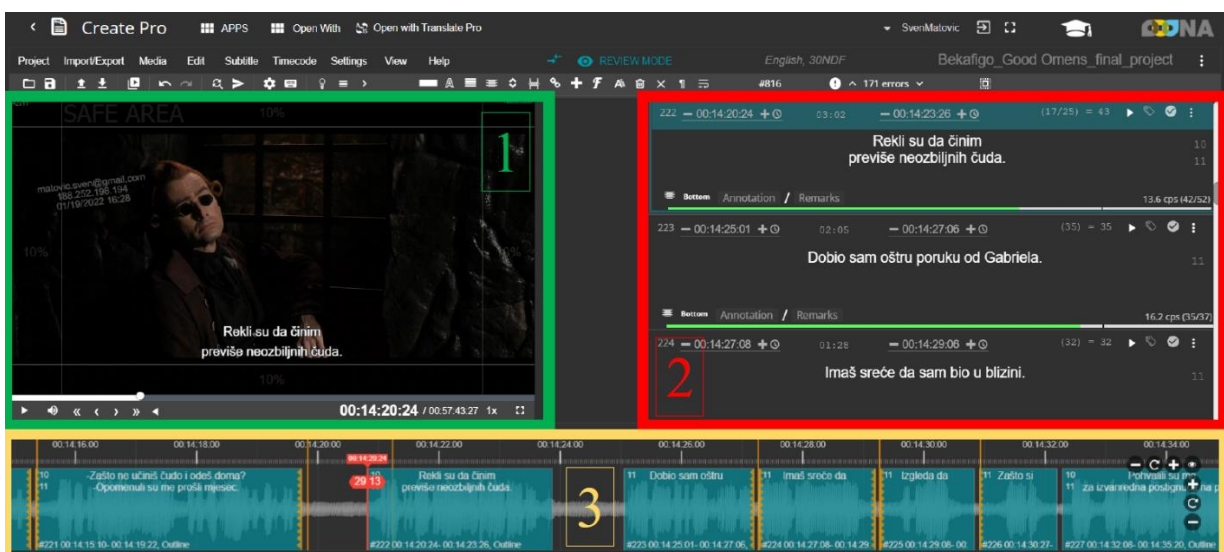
Create Pro APPS Open With Open with Translate Pro SvenMatovic OOONA

Project Import/Export Media Edit Subtitle Timecode Settings View Help REVIEW MODE English, 30NDF Bekafigo_Good Omens_final_project

#816 ^ 171 errors

SAFE AREA 10%

1

matovic.sven@gmail.com 188.252.198.194 01/19/2022 16:28

10%

Rekli su da činim
previše neozbiljnih čuda.

10%

00:14:20:24 / 00:57:43:27 1x

222 00:14:20:24 03:02 00:14:23:26 (17/25) = 43

Rekli su da činim
previše neozbiljnih čuda.

10
11

Bottom Annotation / Remarks 13.6 cps (42/52)

223 00:14:25:01 02:05 00:14:27:06 (35) = 35

Dobio sam oštru poruku od Gabriela.

11

Bottom Annotation / Remarks 16.2 cps (35/37)

224 00:14:27:08 01:28 00:14:29:06 (32) = 32

2

Imaš sreće da sam bio u blizini.

11

00:14:16:00 00:14:18:00 00:14:20:00 00:14:22:00 00:14:24:00 00:14:26:00 00:14:28:00 00:14:30:00 00:14:32:00 00:14:34:00

00:14:20:24

10 11 -Zašto ne učiniš čudo i odeš doma? -Opomenuli su me prošli mjesec.

29 13

Rekli su da činim previše neozbiljnih čuda.

3

11 Dobio sam oštru

11 Imaš sreće da

11 Izgleda da

11 Zašto si

10 11 Pohvalili su me za izvanredna postignuća na p

#221 00:14:15:10- 00:14:19:22, Outline #222 00:14:20:24- 00:14:23:26, Outline #223 00:14:25:01- 00:14:27:06, #224 00:14:27:08- 00:14:29: #225 00:14:29:08- 00 #226 00:14:30:27- #227 00:14:32:08- 00:14:35:20, Outline